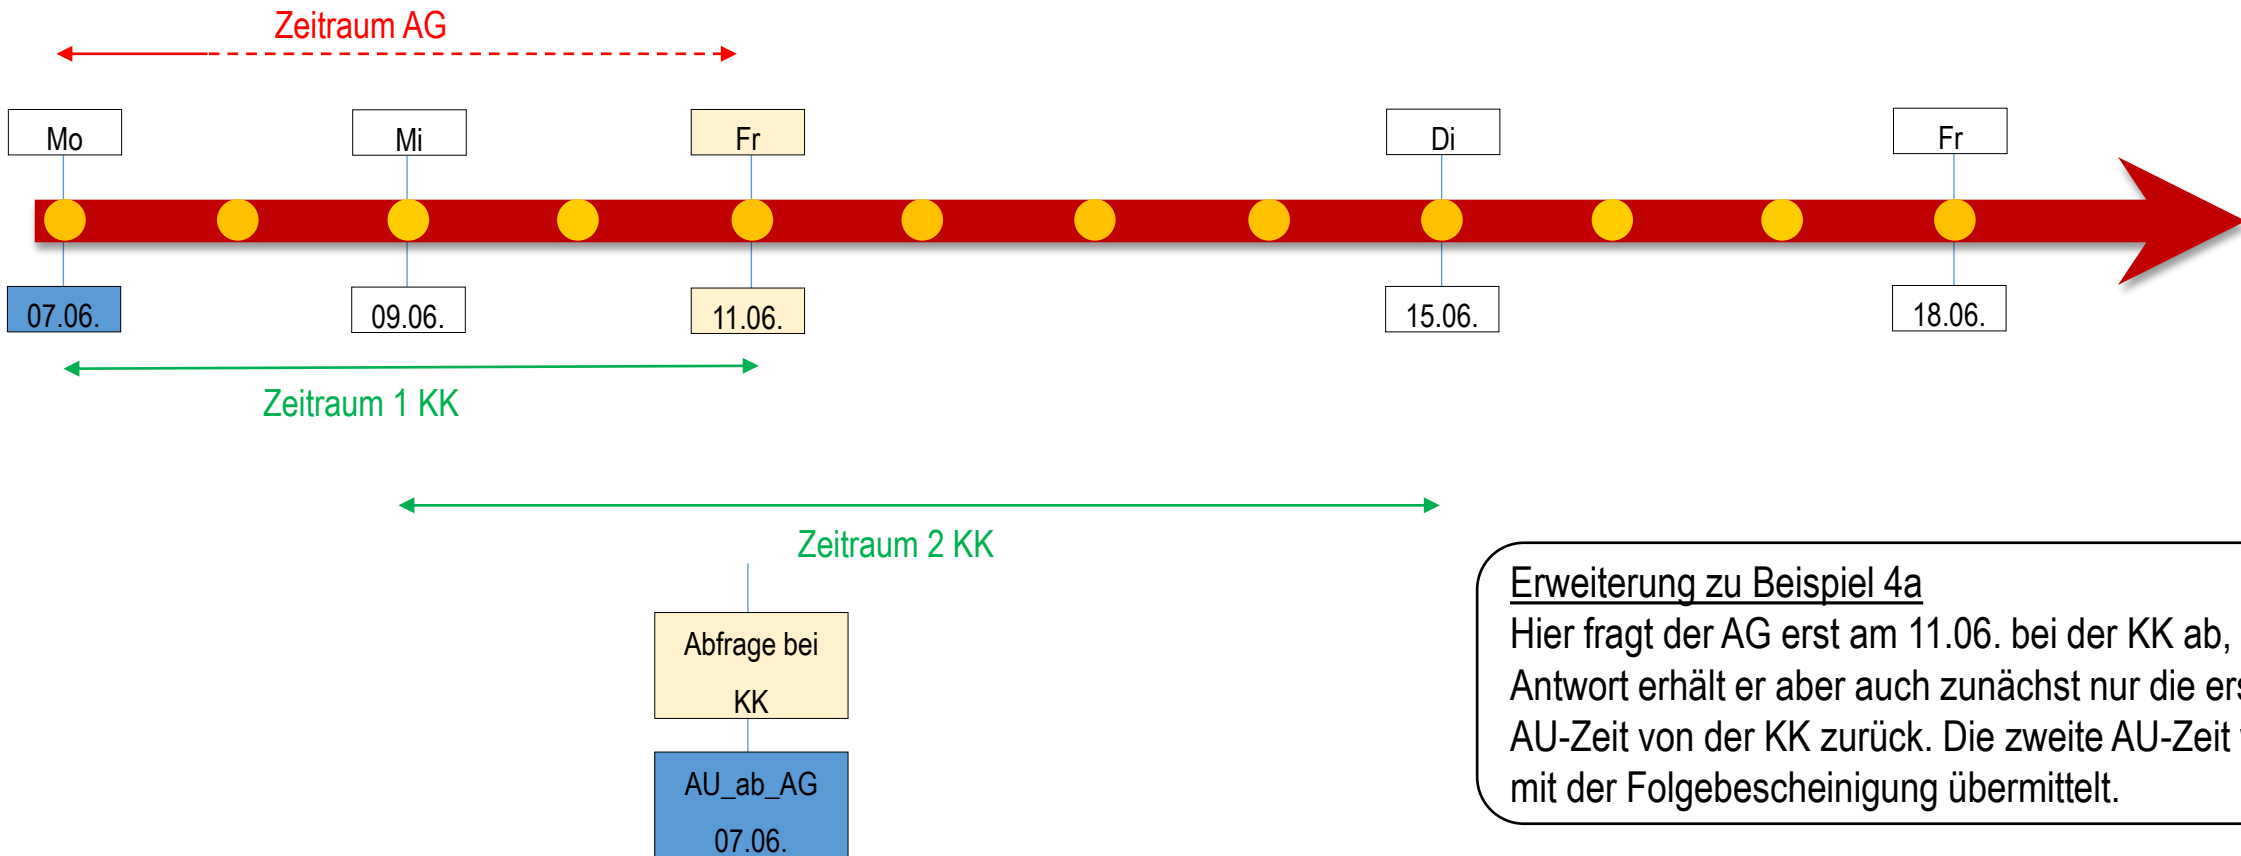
Zeitraum AG

Mo
Mi
Fr
Di
Fr

07.06.
09.06.
11.06.
15.06.
18.06.

Zeitraum 1 KK

Zeitraum 2 KK

Abfrage bei KK

AU_ab_AG 07.06.

Erweiterung zu Beispiel 4a
Hier fragt der AG erst am 11.06. bei der KK ab, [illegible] Antwort erhält er aber auch zunächst nur die ers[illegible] AU-Zeit von der KK zurück. Die zweite AU-Zeit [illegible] mit der Folgebescheinigung übermittelt.